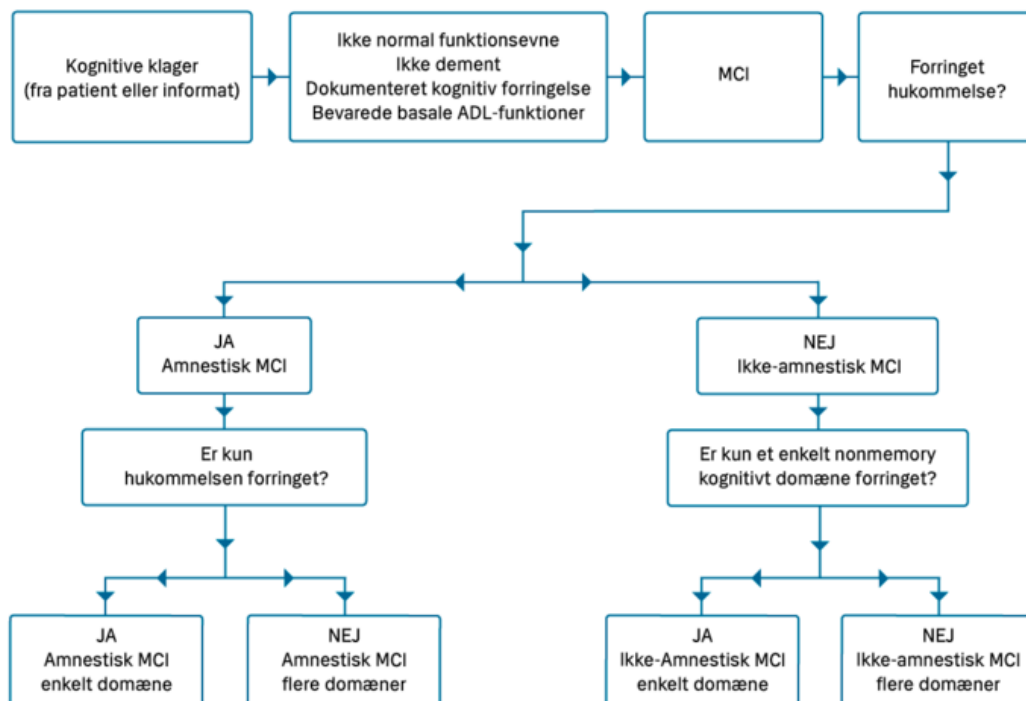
Kognitive klager
(fra patient eller informat)

Ikke normal funktionsevne
Ikke dement
Dokumenteret kognitiv forringelse
Bevarede basale ADL-funktioner

MCI

Forringet
hukommelse?

JA
Amnestisk MCI

NEJ
Ikke-amnestisk MCI

Er kun
hukommelsen forringet?

Er kun et enkelt nonmemory
kognitivt domæne forringet?

JA
Amnestisk MCI
enkelt domæne

NEJ
Amnestisk MCI
flere domæner

JA
Ikke-Amnestisk MCI
enkelt domæne

NEJ
Ikke-amnestisk MCI
flere domæner